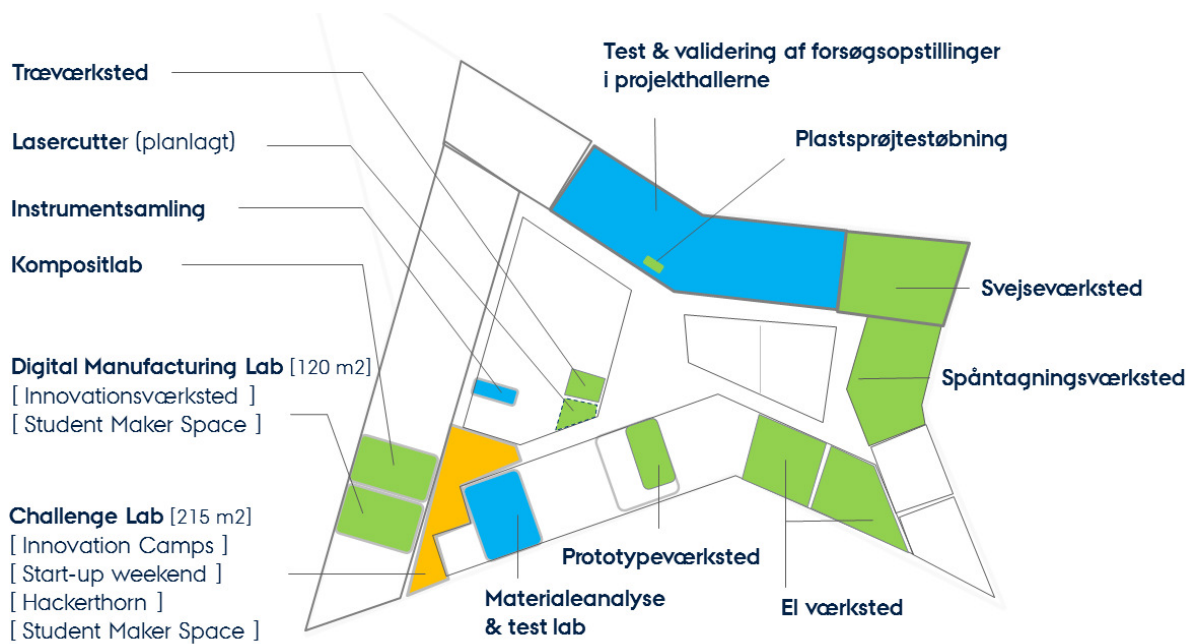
Træværksted

Lasercutter (planlagt)

Instrumentsamling

Kompositlab

Digital Manufacturing Lab [120 m2]
[ Innovationsværksted ]
[ Student Maker Space ]

Challenge Lab [215 m2]
[ Innovation Camps ]
[ Start-up weekend ]
[ Hackerthorn ]
[ Student Maker Space ]

Test & validering af forsøgsopstillinger i projekthallerne

Plastsprøjtestøbning

Svejseværksted

Spåntagningsværksted

Prototypeværksted

Materialeanalyse & test lab

El værksted